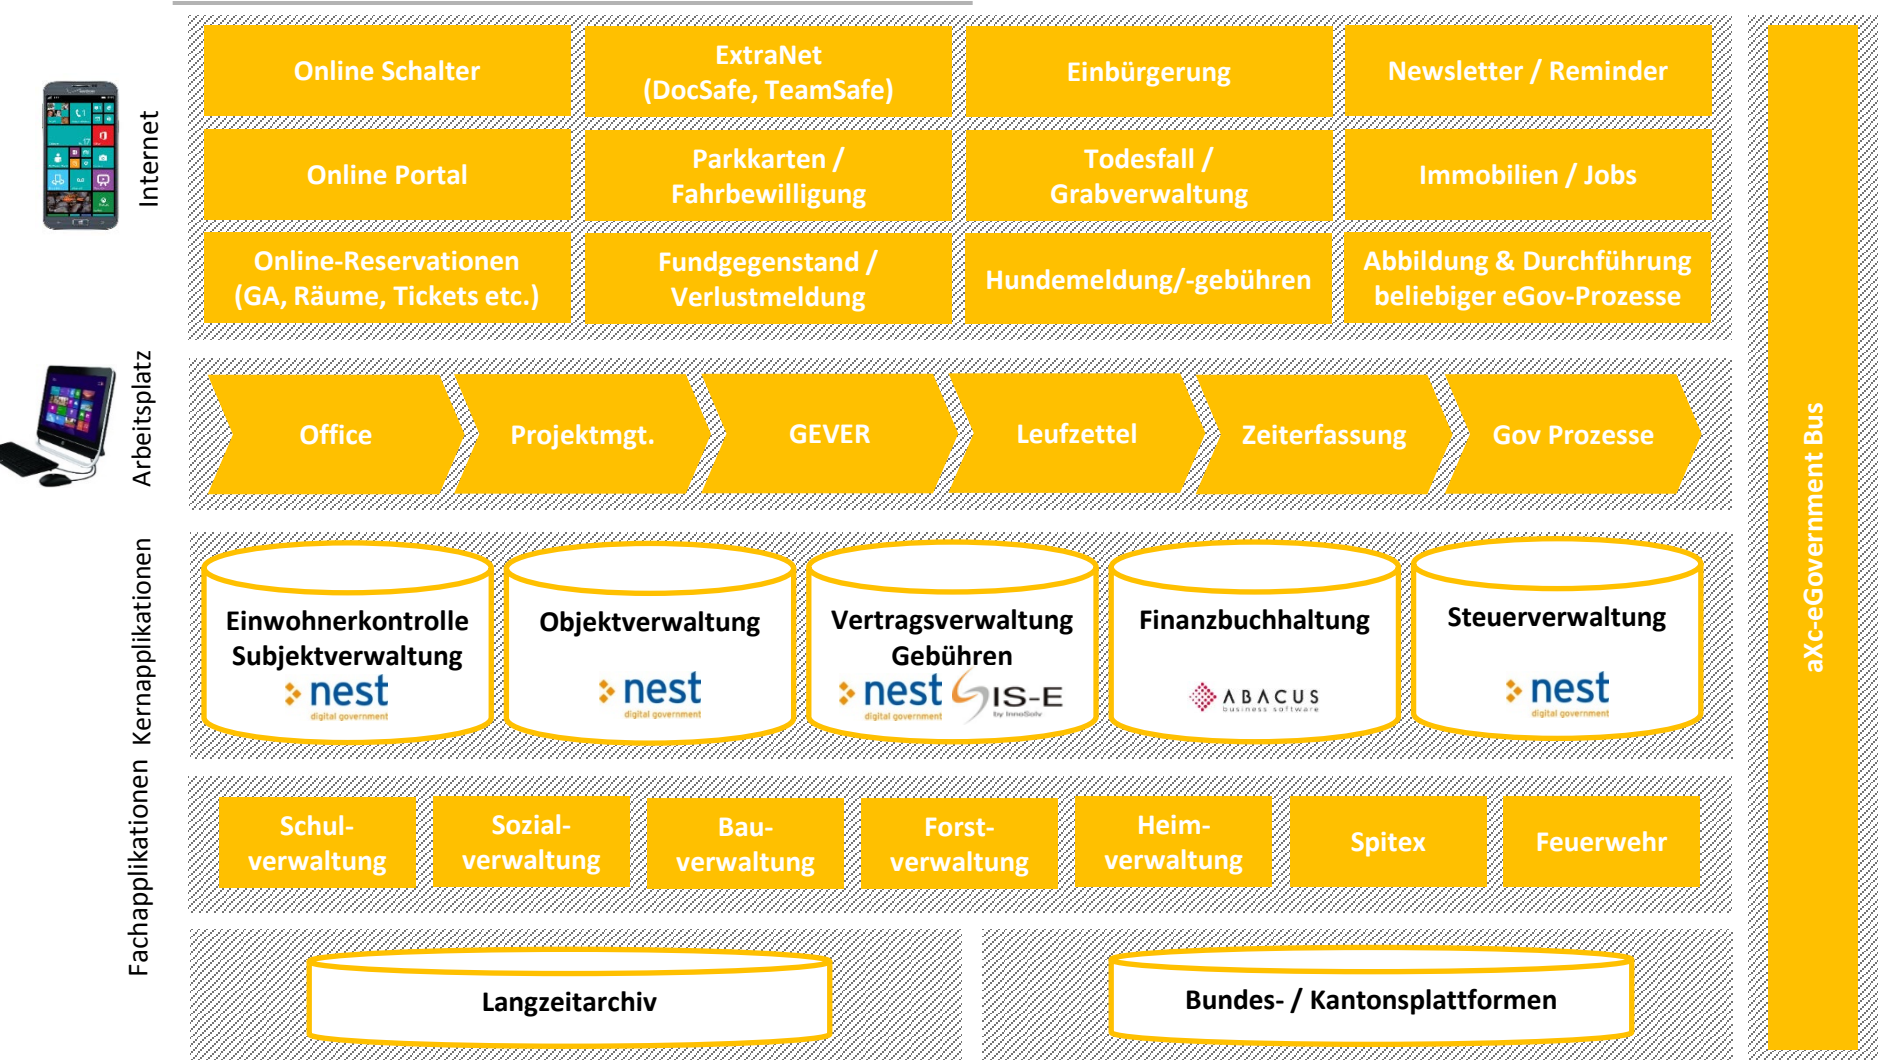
Internet

Online Schalter

ExtraNet (DocSafe, TeamSafe)

Einbürgerung

Newsletter / Reminder

Online Portal

Parkkarten / Fahrbewilligung

Todesfall / Grabverwaltung

Immobilien / Jobs

Online-Reservationen (GA, Räume, Tickets etc.)

Fundgegenstand / Verlustmeldung

Hundemeldung/-gebühren

Abbildung & Durchführung beliebiger eGov-Prozesse

Arbeitsplatz

Office

Projektmgt.

GEVER

Leufzettel

Zeiterfassung

Gov Prozesse

Kernapplikationen

Einwohnerkontrolle Subjektverwaltung
nest
digital government

Objektverwaltung
nest
digital government

Vertragsverwaltung Gebühren
nest
digital government
IS-E
by InnoSolv

Finanzbuchhaltung
ABACUS
business software

Steuerverwaltung
nest
digital government

Fachapplikationen

Schulverwaltung

Sozialverwaltung

Bauverwaltung

Forstverwaltung

Heimverwaltung

Spitex

Feuerwehr

Langzeitarchiv

Bundes- / Kantonsplattformen

aXc-eGovernment Bus